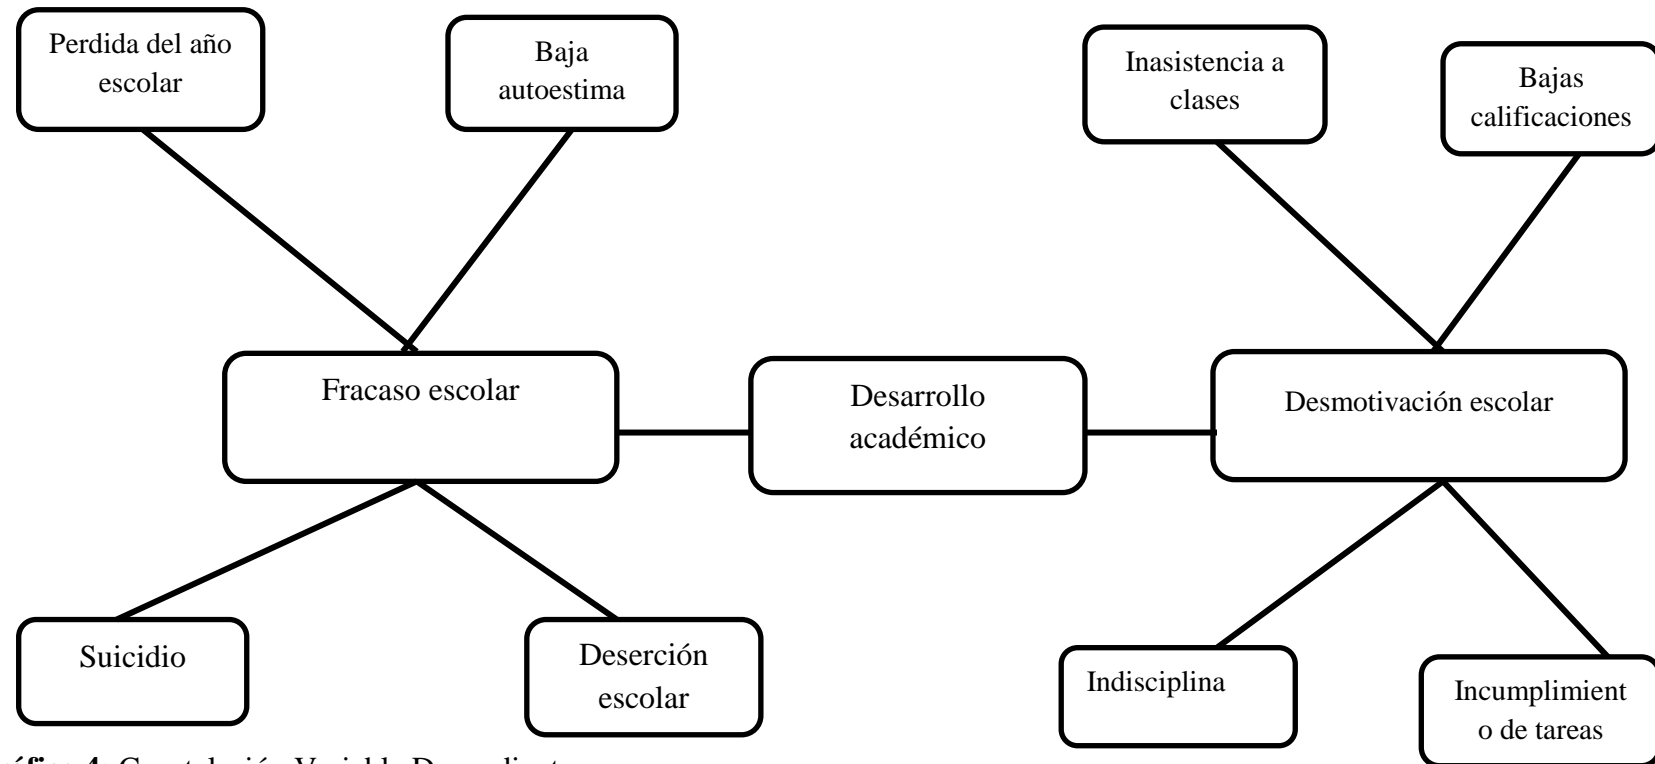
Perdida del año escolar

Baja autoestima

Inasistencia a clases

Bajas calificaciones

Fracaso escolar

Desarrollo académico

Desmotivación escolar

Suicidio

Deserción escolar

Indisciplina

Incumplimient o de tareas

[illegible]áfico 4. Constelación Variable Dependiente